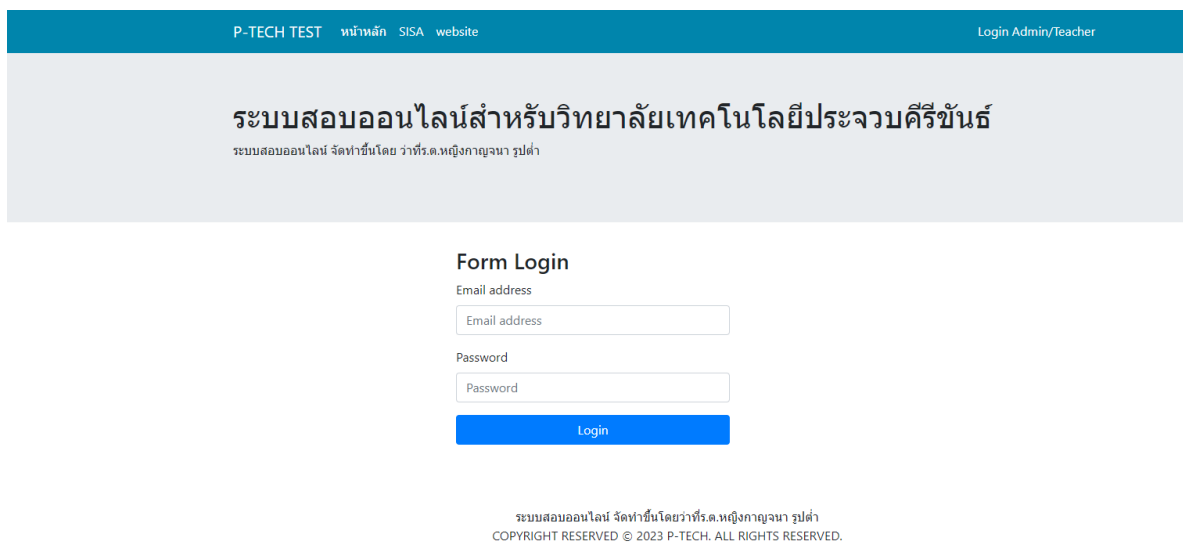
P-TECH TEST หน้าหลัก SISA website

Login Admin/Teacher

ระบบสอบออนไลน์สำหรับวิทยาลัยเทคโนโลยีประจวบคีรีขันธ์

ระบบสอบออนไลน์ จัดทำขึ้นโดย ว่าที่ร.ต.หญิงกาญจนา รูปต่ำ

Form Login

Email address

Email address

Password

Password

Login

ระบบสอบออนไลน์ จัดทำขึ้นโดยว่าที่ร.ต.หญิงกาญจนา รูปต่ำ
COPYRIGHT RESERVED © 2023 P-TECH. ALL RIGHTS RESERVED.